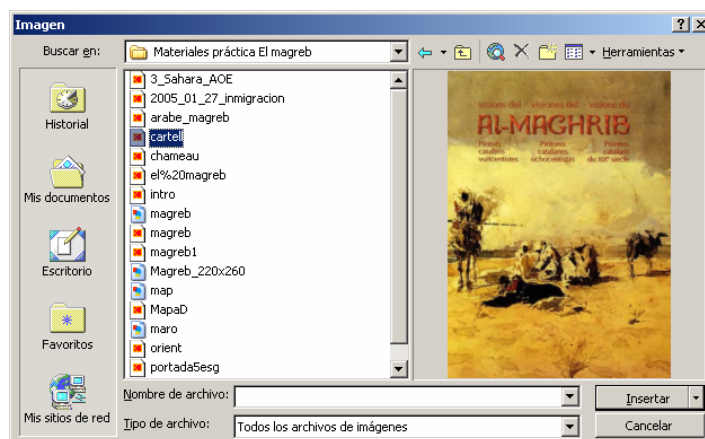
Imagen

? X

Buscar en: Materiales práctica El magreb

Herramientas

Historial

Mis documentos

Escritorio

Favoritos

Mis sitios de red

3_Sahara_AOE
2005_01_27_inmigracion
arabe_magreb
cartell
chameau
el%20magreb
intro
magreb
magreb
magreb1
Magreb_220x260
map
MapaD
maro
orient
portada5esg

visions del · visiones del · visions du
AL-MAGHRIB
Pintors catalans vuitcentistes
Pintores catalanes ochocentistas
Peintres catalans du XIXe siècle

Nombre de archivo:

Tipo de archivo: Todos los archivos de imágenes

Insertar

Cancelar